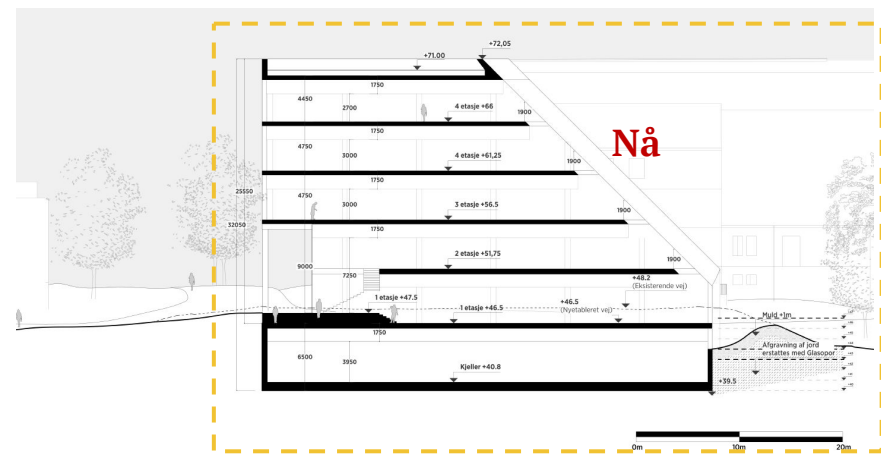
+72,05
+71.00
1750
4450
2700
4 etasje +66
1900
Nå
1750
4750
3000
4 etasje +61,25
1900
1750
25550
32050
4750
3000
3 etasje +56.5
1900
1750
9000
7250
2 etasje +51,75
1900
+48.2
(Eksisterende vej)
1 etasje +47.5
1 etasje +46.5
+46.5
(Nyetableret vej)
Muld +1m
1750
Afgravning af jord erstattes med Glasopor
6500
3950
Kjeller +40.8
+39.5
0m
10m
20m